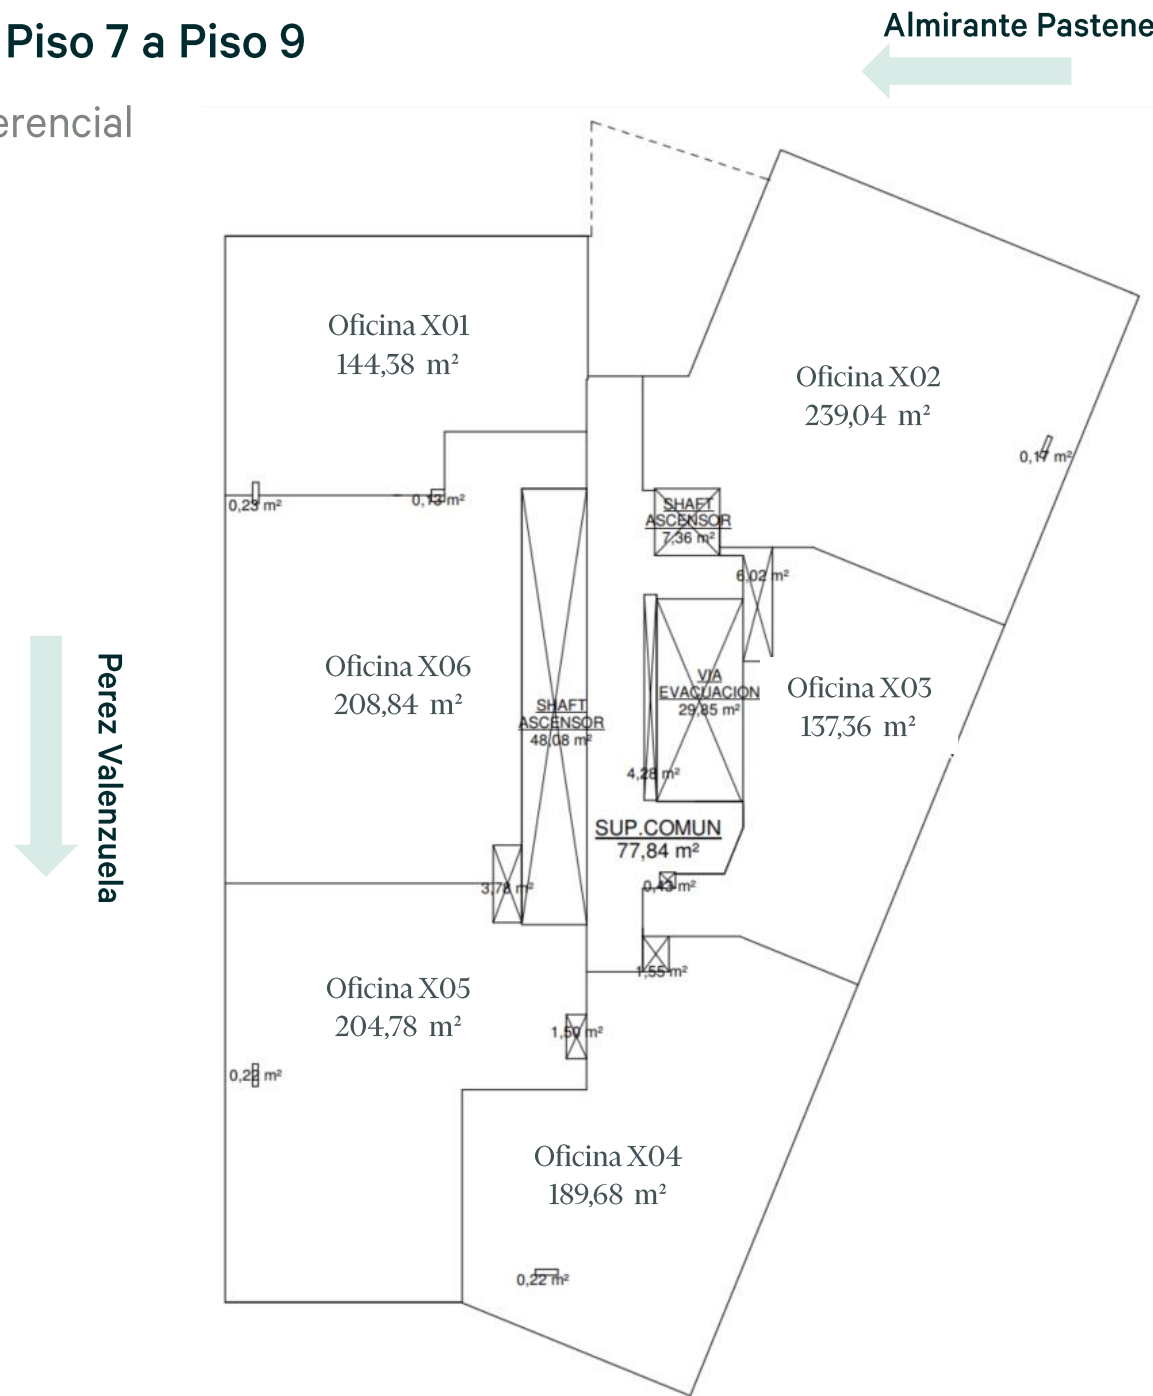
Piso 7 a Piso 9

Almirante Pastene

erencial

Perez Valenzuela

Oficina X01
144,38 m²

Oficina X02
239,04 m²

0,17 m²

0,23 m²

0,13 m²

SHAFT ASCENSOR
7,36 m²

6,02 m²

Oficina X06
208,84 m²

SHAFT ASCENSOR
48,08 m²

VIA EVACUACION
29,85 m²

Oficina X03
137,36 m²

4,28 m²

SUP.COMUN
77,84 m²

3,78 m²

0,43 m²

1,55 m²

Oficina X05
204,78 m²

1,50 m²

0,28 m²

Oficina X04
189,68 m²

0,22 m²